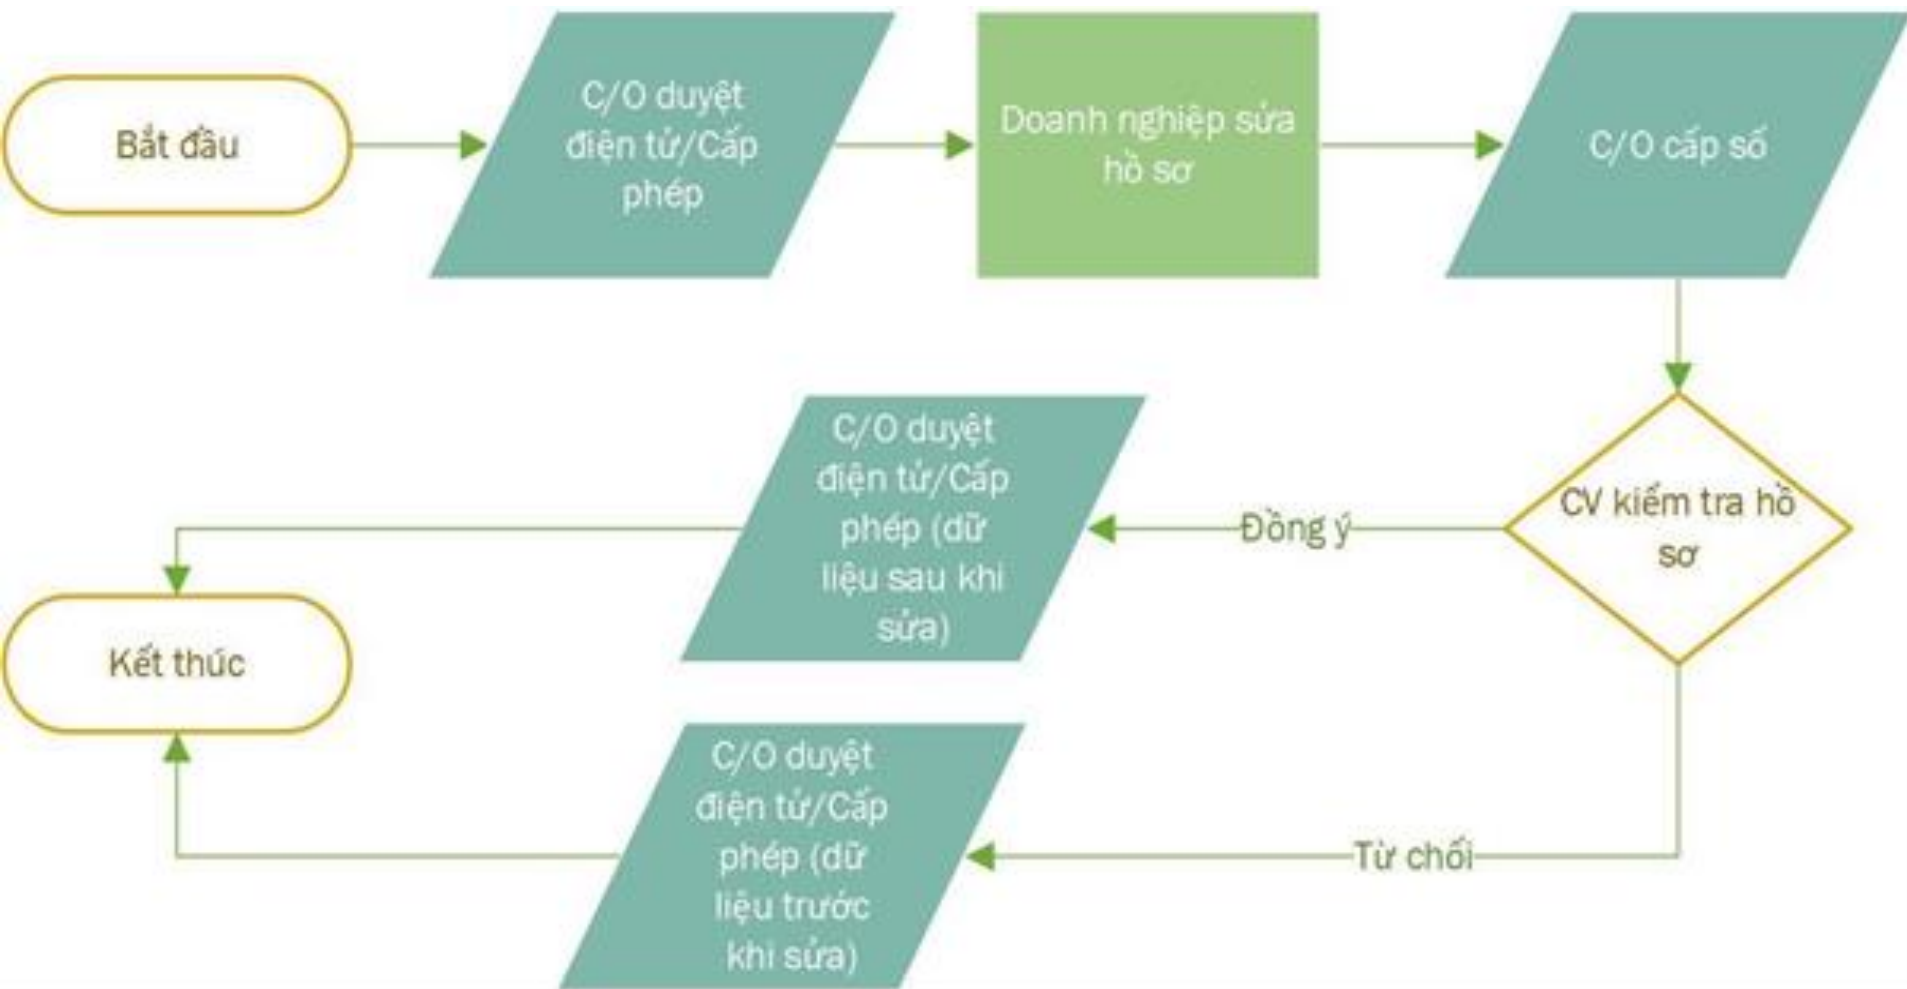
Bắt đầu

C/O duyệt điện tử/Cấp phép

Doanh nghiệp sửa hồ sơ

C/O cấp số

CV kiểm tra hồ sơ

Đồng ý

C/O duyệt điện tử/Cấp phép (dữ liệu sau khi sửa)

Kết thúc

Từ chối

C/O duyệt điện tử/Cấp phép (dữ liệu trước khi sửa)